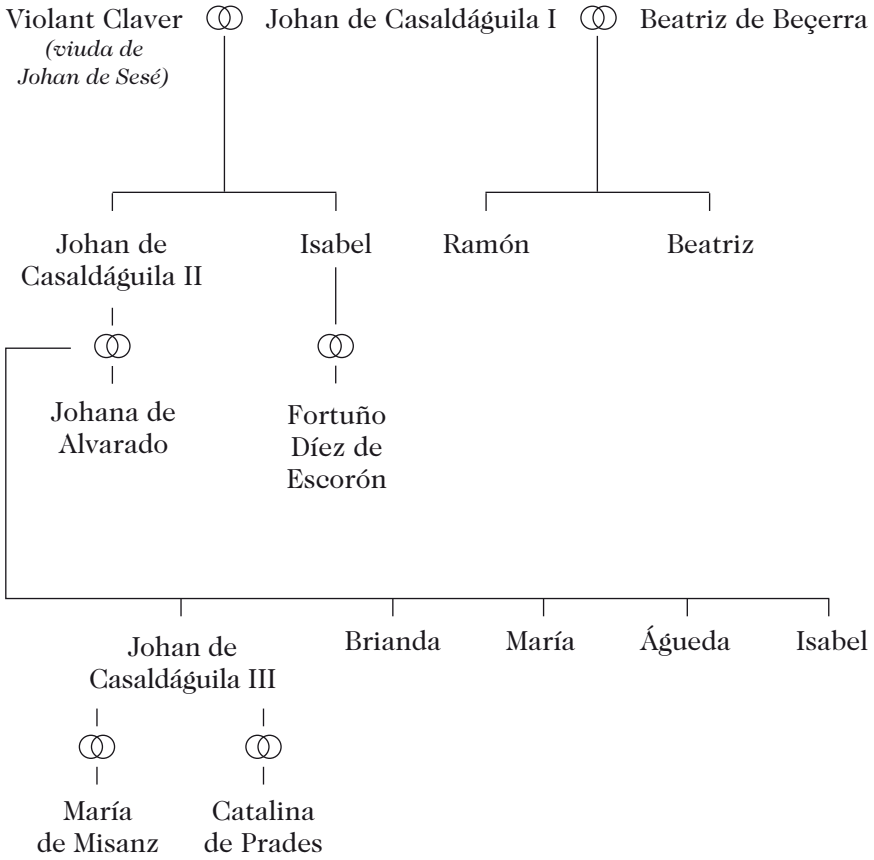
Violant Claver ⚭ Johan de Casaldáguila I ⚭ Beatriz de Beçerra
(viuda de Johan de Sesé)

Johan de Casaldáguila II

Isabel

Ramón

Beatriz

⚭

⚭

Johana de Alvarado

Fortuño Díez de Escorón

Johan de Casaldáguila III

Brianda

María

Águeda

Isabel

⚭

⚭

María de Misanz

Catalina de Prades